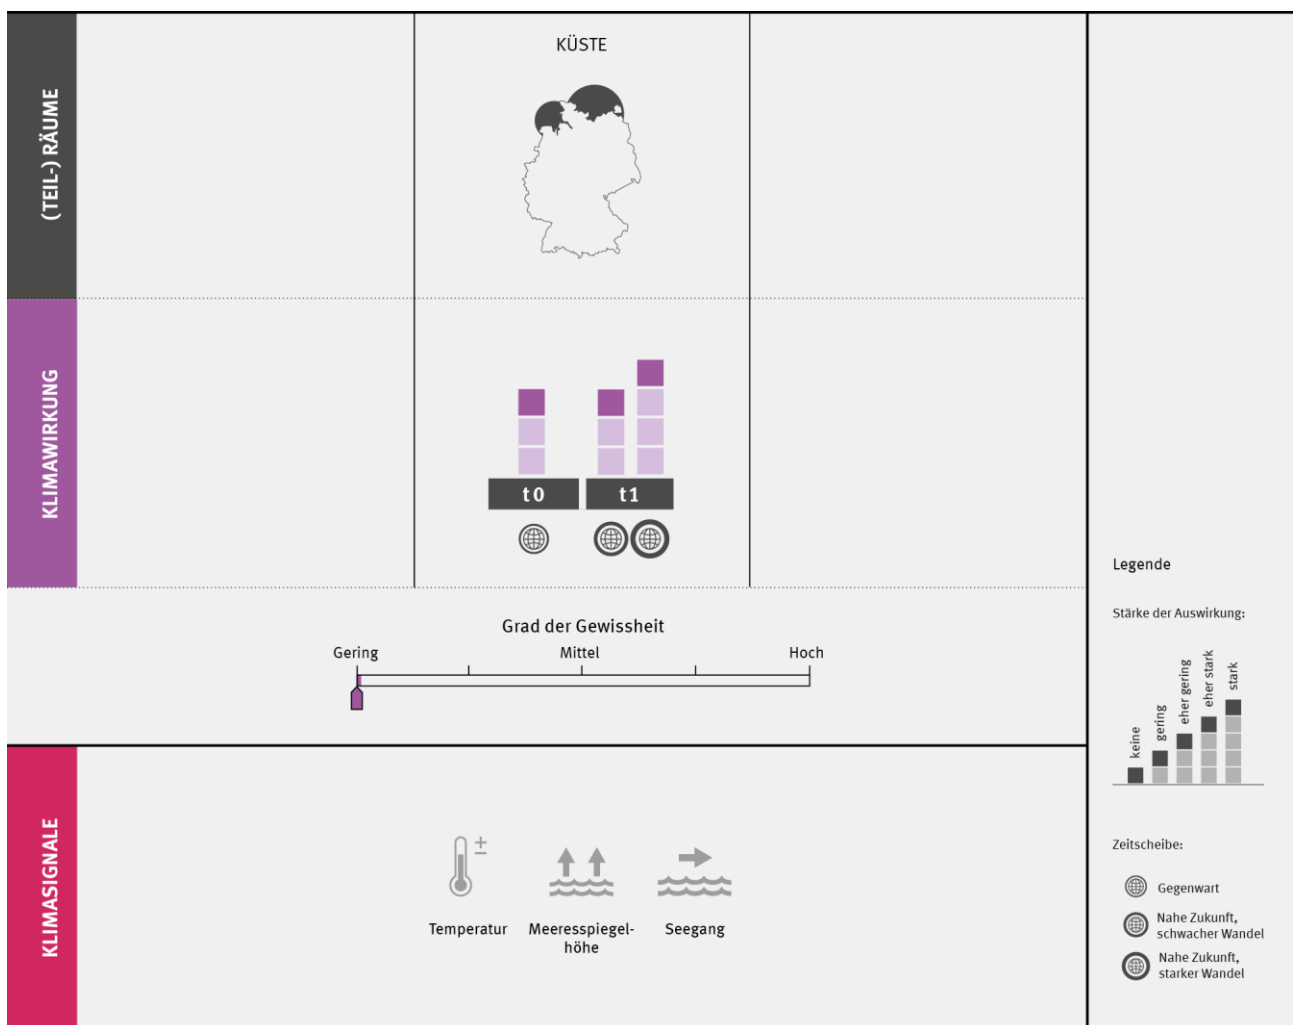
(TEIL-) RÄUME

KÜSTE

KLIMAWIRKUNG

t0

t1

Grad der Gewissheit

Gering

Mittel

Hoch

KLIMASIGNALE

Temperatur

Meeresspiegelhöhe

Seegang

Legende

Stärke der Auswirkung:

keine

gering

eher gering

eher stark

stark

Zeitscheibe:

Gegenwart

Nahe Zukunft, schwacher Wandel

Nahe Zukunft, starker Wandel